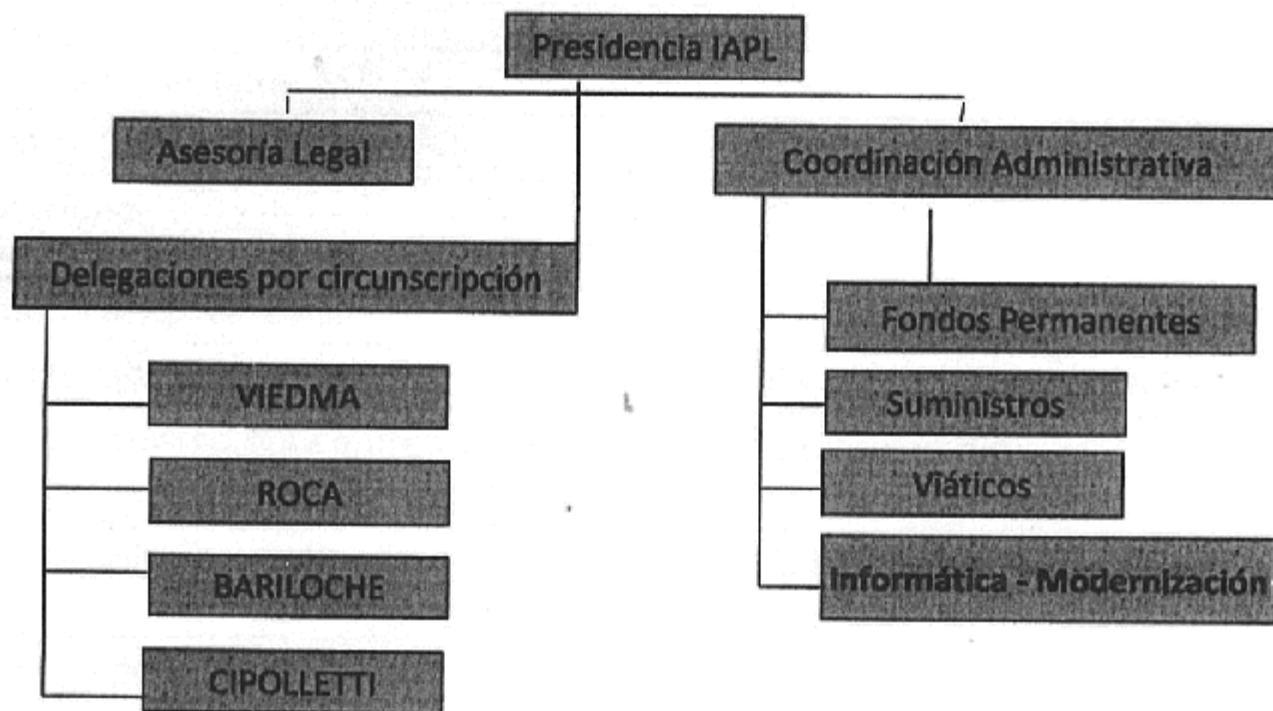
Presidencia IAPL

Asesoría Legal

Delegaciones por circunscripción

VIEDMA

ROCA

BARILOCHE

CIPOLLETTI

Coordinación Administrativa

Fondos Permanentes

Suministros

Viáticos

Informática - Modernización